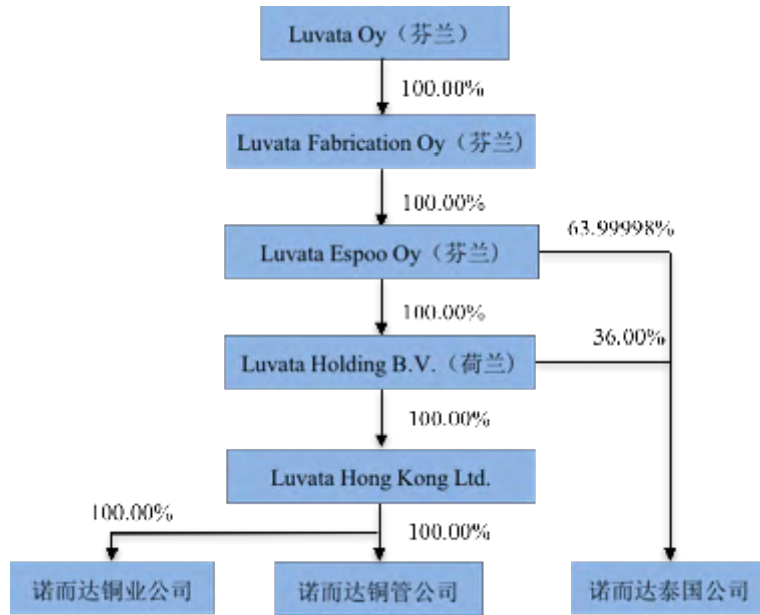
Luvata Oy（芬兰）

100.00%

Luvata Fabrication Oy（芬兰）

100.00%

Luvata Espoo Oy（芬兰）

63.99998%

100.00%

Luvata Holding B.V.（荷兰）

36.00%

100.00%

Luvata Hong Kong Ltd.

100.00%

100.00%

诺而达铜业公司

诺而达铜管公司

诺而达泰国公司